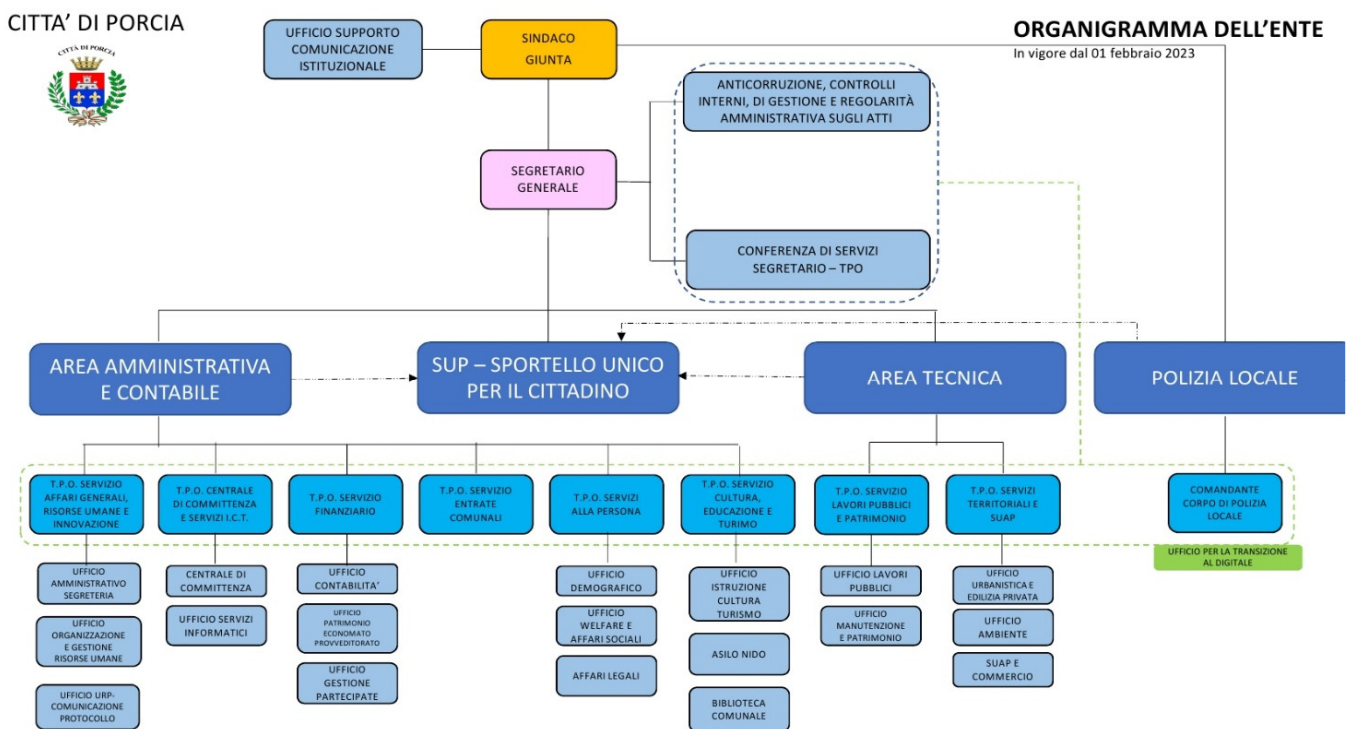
CITTA' DI PORCIA

CITTÀ DI PORCIA

ORGANIGRAMMA DELL'ENTE
In vigore dal 01 febbraio 2023

UFFICIO SUPPORTO COMUNICAZIONE ISTITUZIONALE

SINDACO
GIUNTA

ANTICORRUZIONE, CONTROLLI INTERNI, DI GESTIONE E REGOLARITÀ AMMINISTRATIVA SUGLI ATTI

SEGRETARIO GENERALE

CONFERENZA DI SERVIZI SEGRETARIO – TPO

AREA AMMINISTRATIVA E CONTABILE

SUP – SPORTELLO UNICO PER IL CITTADINO

AREA TECNICA

POLIZIA LOCALE

T.P.O. SERVIZIO AFFARI GENERALI, RISORSE UMANE E INNOVAZIONE

T.P.O. CENTRALE DI COMMITTENZA E SERVIZI I.C.T.

T.P.O. SERVIZIO FINANZIARIO

T.P.O. SERVIZIO ENTRATE COMUNALI

T.P.O. SERVIZI ALLA PERSONA

T.P.O. SERVIZIO CULTURA, EDUCAZIONE E TURIMO

T.P.O. SERVIZIO LAVORI PUBBLICI E PATRIMONIO

T.P.O. SERVIZI TERRITORIALI E SUAP

COMANDANTE CORPO DI POLIZIA LOCALE

UFFICIO PER LA TRANSIZIONE AL DIGITALE

UFFICIO AMMINISTRATIVO SEGRETERIA

UFFICIO ORGANIZZAZIONE E GESTIONE RISORSE UMANE

UFFICIO URP-COMUNICAZIONE PROTOCOLLO

CENTRALE DI COMMITTENZA

UFFICIO SERVIZI INFORMATICI

UFFICIO CONTABILITA'

UFFICIO PATRIMONIO ECONOMATO PROVVEDITORATO

UFFICIO GESTIONE PARTECIPATE

UFFICIO DEMOGRAFICO

UFFICIO WELFARE E AFFARI SOCIALI

AFFARI LEGALI

UFFICIO ISTRUZIONE CULTURA TURISMO

ASILO NIDO

BIBLIOTECA COMUNALE

UFFICIO LAVORI PUBBLICI

UFFICIO MANUTENZIONE E PATRIMONIO

UFFICIO URBANISTICA E EDILIZIA PRIVATA

UFFICIO AMBIENTE

SUAP E COMMERCIO